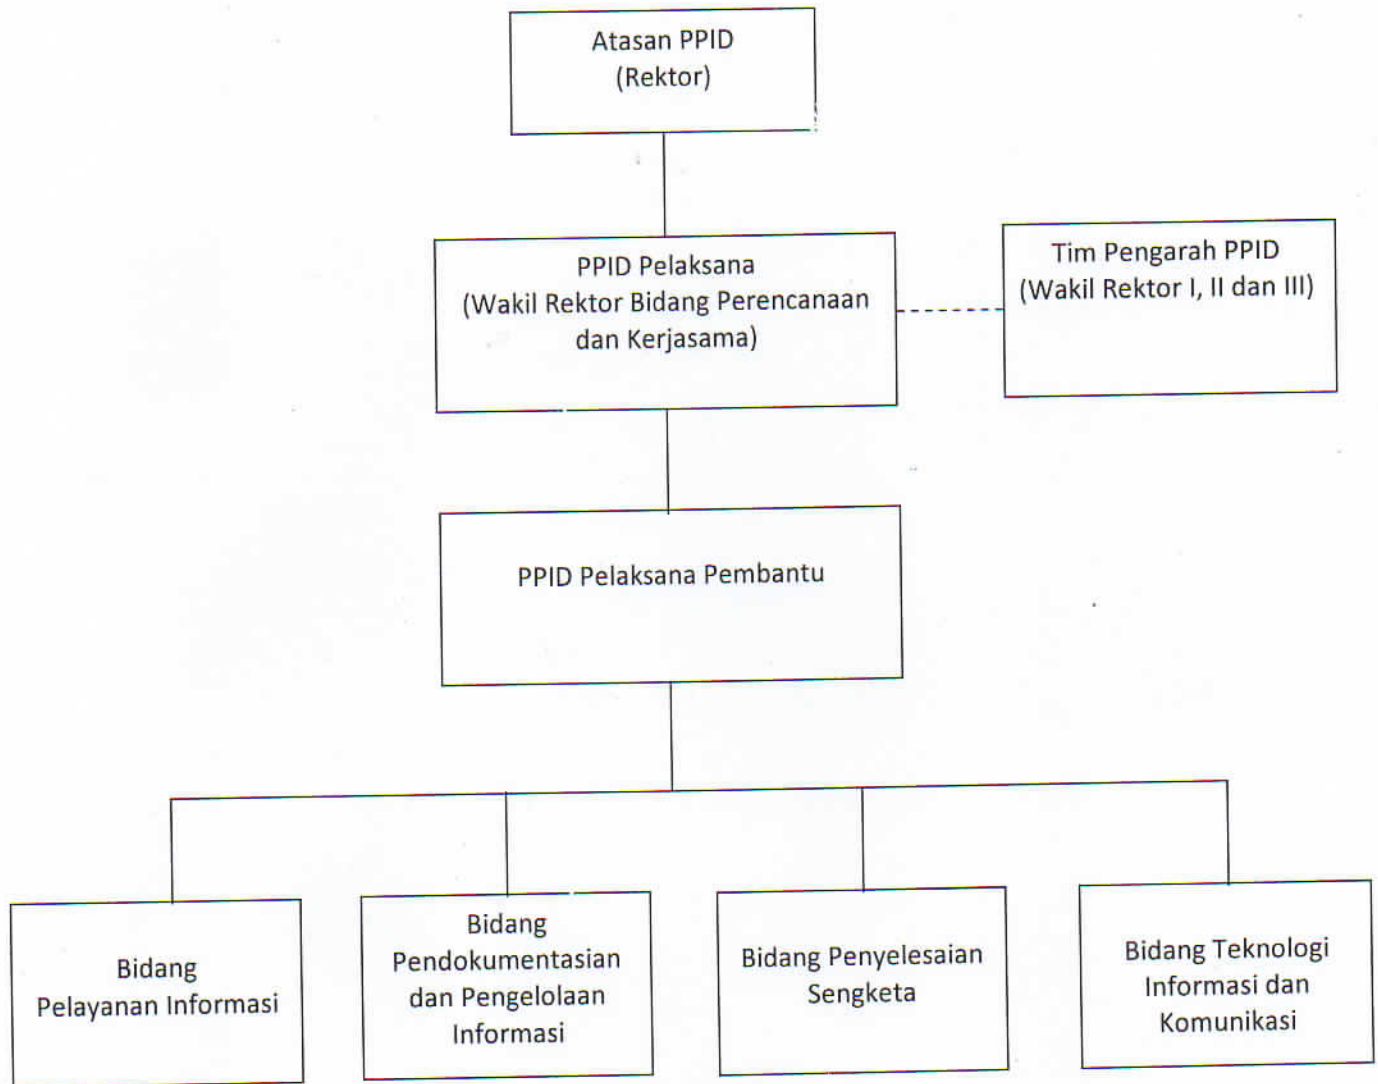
Atasan PPID
(Rektor)

PPID Pelaksana
(Wakil Rektor Bidang Perencanaan dan Kerjasama)

Tim Pengarah PPID
(Wakil Rektor I, II dan III)

PPID Pelaksana Pembantu

Bidang Pelayanan Informasi

Bidang Pendokumentasian dan Pengelolaan Informasi

Bidang Penyelesaian Sengketa

Bidang Teknologi Informasi dan Komunikasi